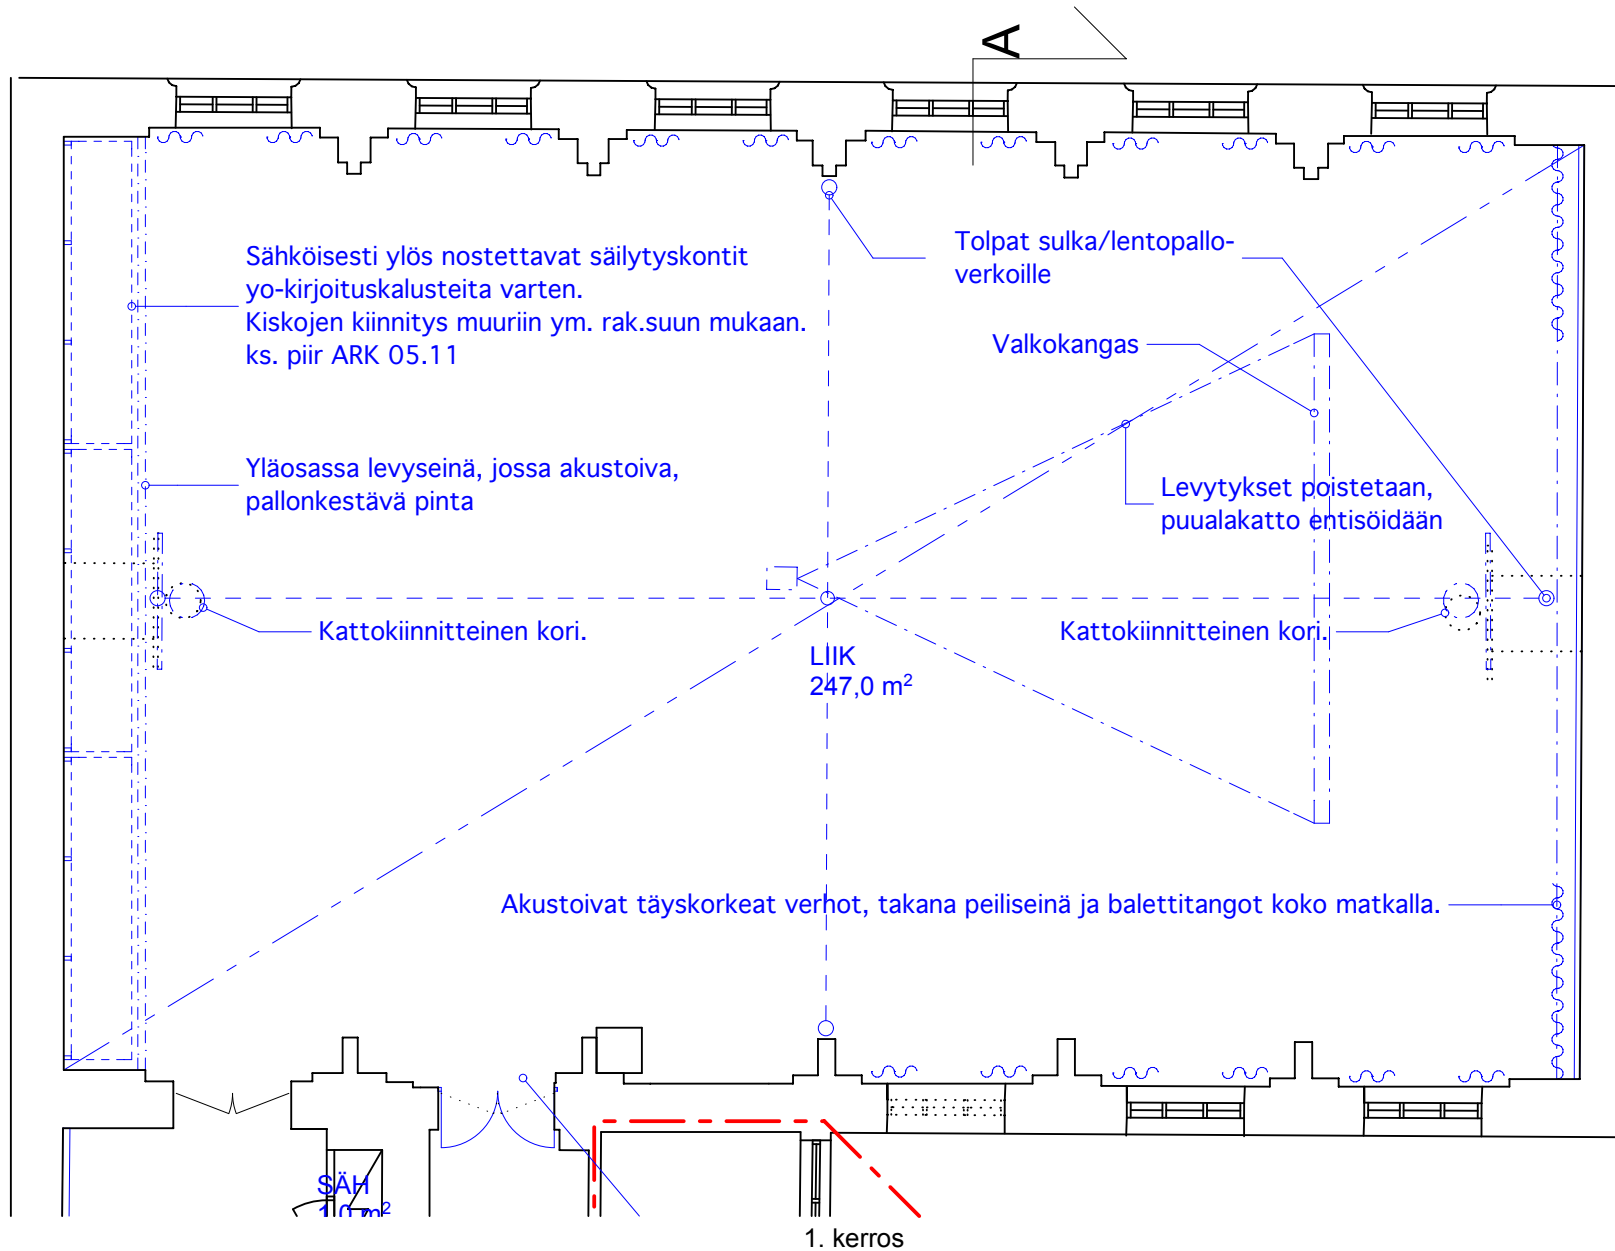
A

Sähköisesti ylös nostettavat säilytyskontit yo-kirjoituskalusteita varten. Kiskojen kiinnitys muuriin ym. rak.suun mukaan. ks. piir ARK 05.11

Tolpat sulka/lentopallo-verkoille

Valkokangas

Yläosassa levyseinä, jossa akustoiva, pallonkestävä pinta

Levytykset poistetaan, puualakatto entisöidään

Kattokiinnitteinen kori.

Kattokiinnitteinen kori.

LIIK
247,0 m$^2$

Akustoivat täyskorkeat verhot, takana peiliseinä ja balettitangot koko matkalla.

SÄH
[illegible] m$^2$

1. kerros